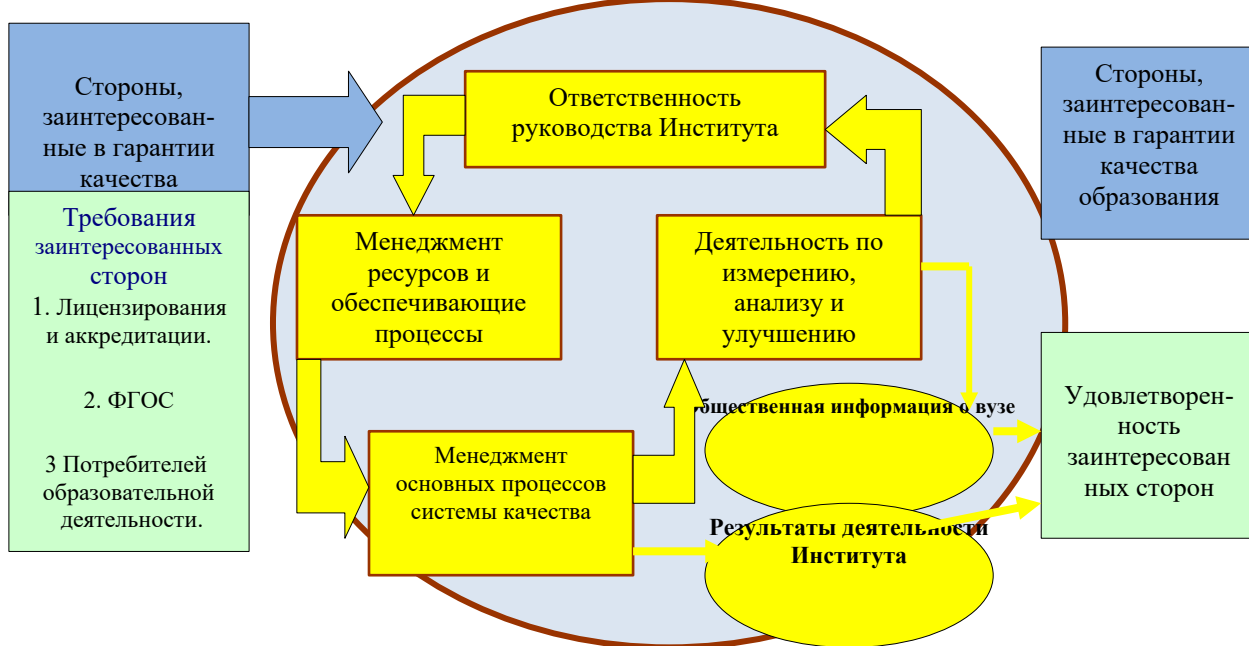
Стороны, заинтересованные в гарантии качества

Требования заинтересованных сторон

1. Лицензирования и аккредитации.

2. ФГОС

3 Потребителей образовательной деятельности.

Ответственность руководства Института

Менеджмент ресурсов и обеспечивающие процессы

Деятельность по измерению, анализу и улучшению

Менеджмент основных процессов системы качества

бщественная информация о вузе

Результаты деятельности Института

Стороны, заинтересованные в гарантии качества образования

Удовлетворенность заинтересованных сторон